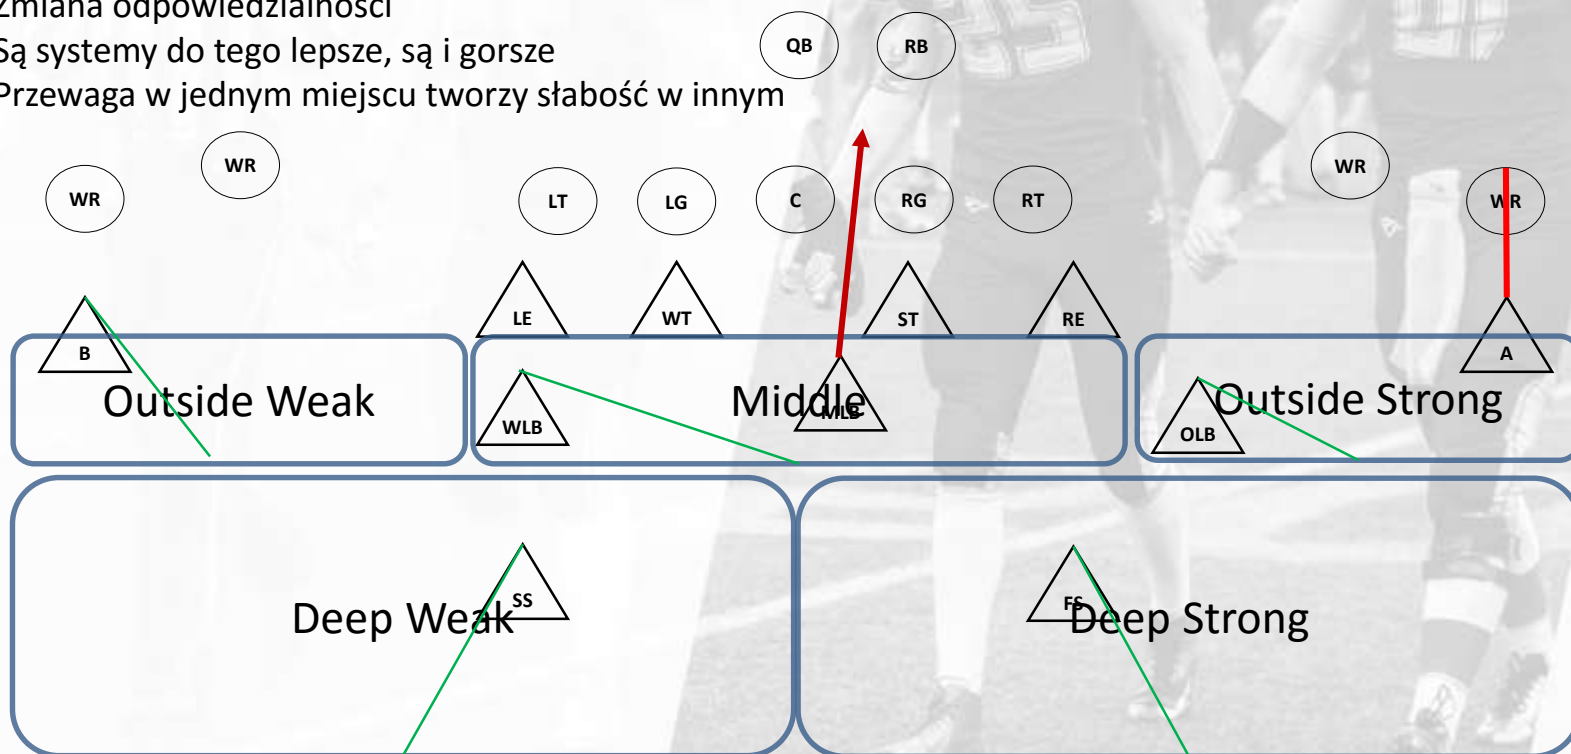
Zmiana odpowiedzialności
Są systemy do tego lepsze, są i gorsze
Przewaga w jednym miejscu tworzy słabość w innym

QB RB

WR WR LT LG C RG RT WR WR

LE WT ST RE

B A

Outside Weak Middle Outside Strong

WLB MLB OLB

Deep Weak SS FS Deep Strong